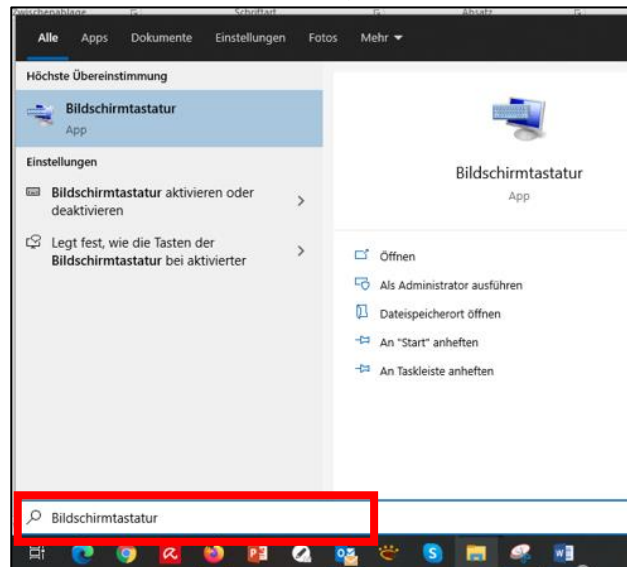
Zwischenablage Schriftart Absatz

Alle Apps Dokumente Einstellungen Fotos Mehr

Höchste Übereinstimmung

Bildschirmtastatur
App

Einstellungen

Bildschirmtastatur aktivieren oder deaktivieren

Legt fest, wie die Tasten der Bildschirmtastatur bei aktivierter

Bildschirmtastatur
App

Öffnen

Als Administrator ausführen

Dateispeicherort öffnen

An "Start" anheften

An Taskleiste anheften

Bildschirmtastatur